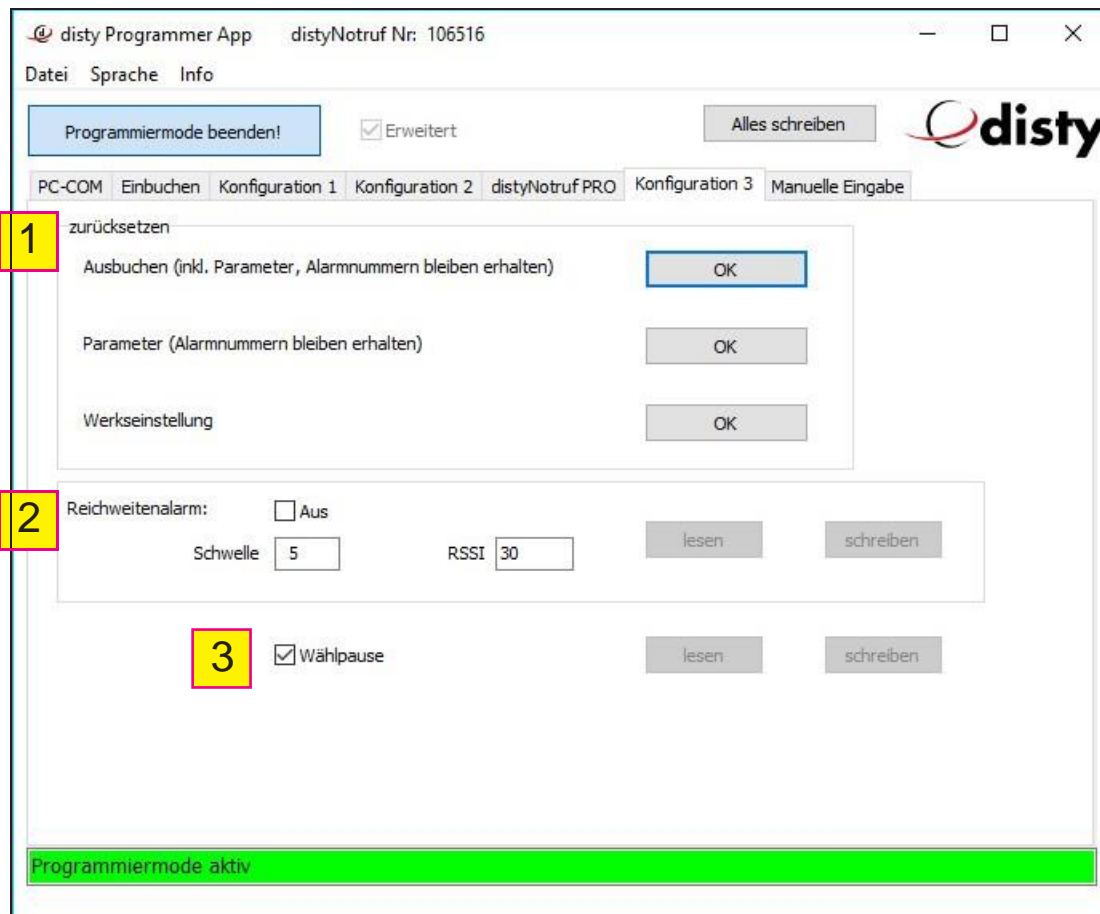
disty Programmer App distyNotruf Nr: 106516

Datei Sprache Info

Programmiermode beenden!

Erweitert

Alles schreiben

disty

PC-COM Einbuchen Konfiguration 1 Konfiguration 2 distyNotruf PRO Konfiguration 3 Manuelle Eingabe

1

zurücksetzen

Ausbuchen (inkl. Parameter, Alarmnummern bleiben erhalten) OK

Parameter (Alarmnummern bleiben erhalten) OK

Werkseinstellung OK

2

Reichweitenalarm: Aus

Schwelle 5 RSSI 30 lesen schreiben

3

Wählpause lesen schreiben

Programmiermode aktiv